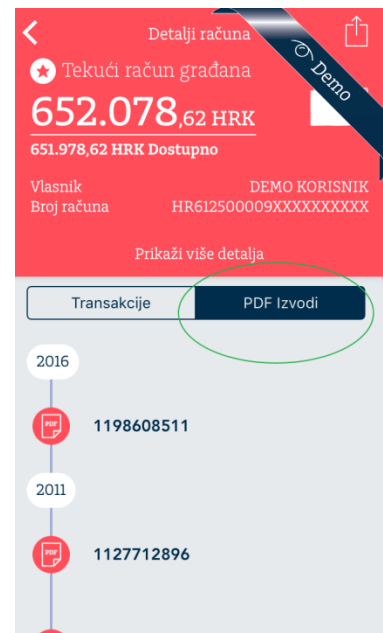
Detalji računa

Demo

Tekući račun građana

652.078,62 HRK

651.978,62 HRK Dostupno

Vlasnik DEMO KORISNIK
Broj računa HR612500009XXXXXXXXXX

Prikaži više detalja

Transakcije | PDF Izvodi

2016

PDF 1198608511

2011

PDF 1127712896